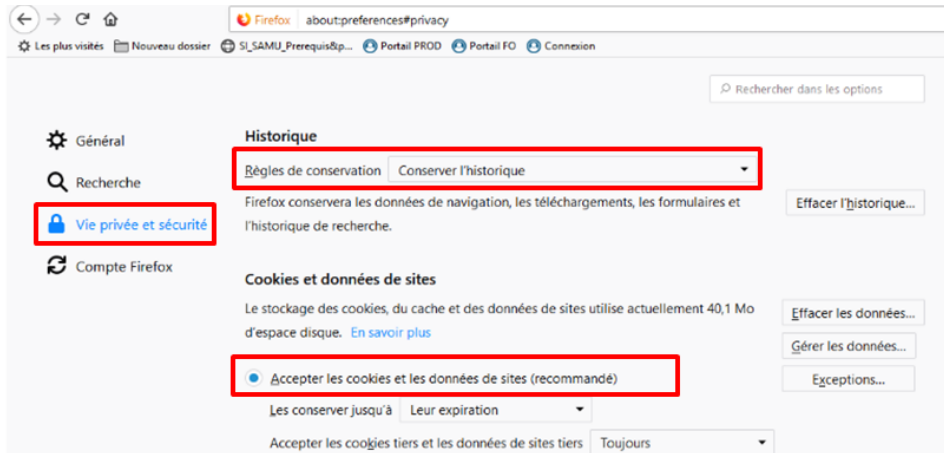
Firefox about:preferences#privacy

Les plus visités Nouveau dossier SI_SAMU_Prerequis&p... Portail PROD Portail FO Connexion

Rechercher dans les options

Général

Recherche

Vie privée et sécurité

Compte Firefox

Historique

Règles de conservation Conserver l'historique

Firefox conservera les données de navigation, les téléchargements, les formulaires et l'historique de recherche.

Effacer l'historique...

Cookies et données de sites

Le stockage des cookies, du cache et des données de sites utilise actuellement 40,1 Mo d'espace disque. En savoir plus

Effacer les données...

Gérer les données...

Accepter les cookies et les données de sites (recommandé)

Exceptions...

Les conserver jusqu'à Leur expiration

Accepter les cookies tiers et les données de sites tiers Toujours